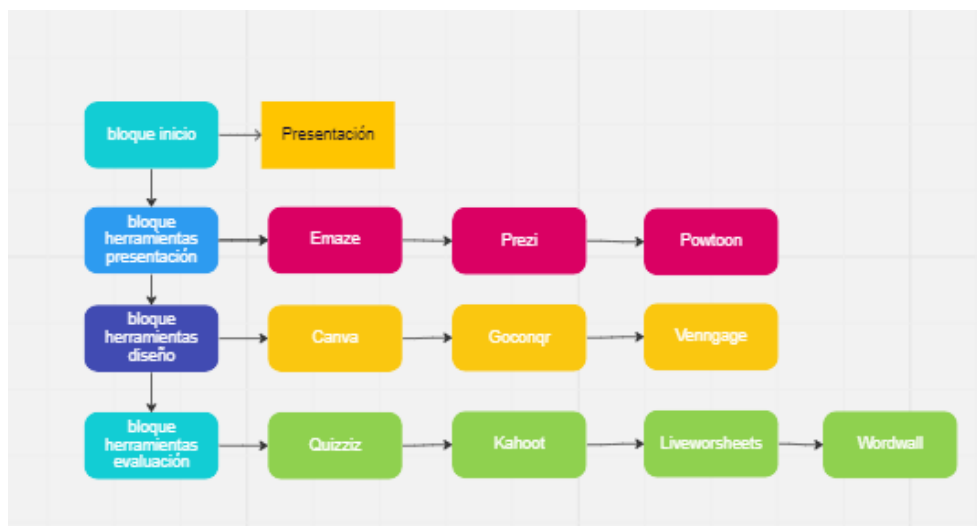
bloque inicio

Presentación

bloque herramientas presentación

Emaze

Prezi

Powtoon

bloque herramientas diseño

Canva

Goconqr

Venngage

bloque herramientas evaluación

Quizziz

Kahoot

Liveworsheets

Wordwall